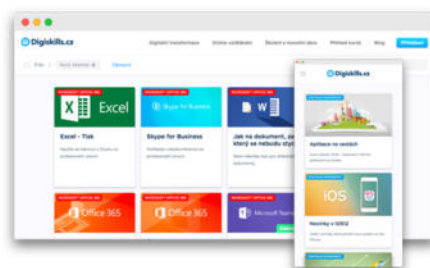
Digiskills.cz

Digitální transformace
Online vzdělávání
Školení a moudré akce
Přehled kurzů
Blog
Přihlásit

Filtr
Zrušit

Excel
Excel - Tisk

Skype for Business
Skype for Business

W
Jak na dokument, aby... který se nebudu styd...

Office 365
Office 365
Microsoft Teams

Digiskills.cz

Aplikace na cestách

iOS
Novinky v iOS12